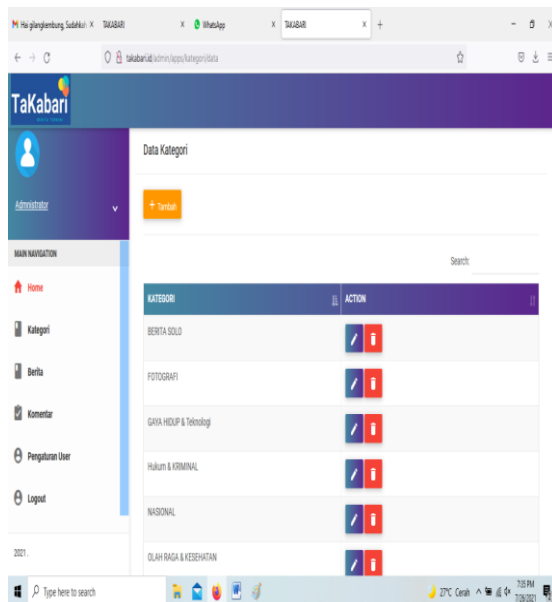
Hai gilangkembung, Sudahkah × TAKABARI × WhatsApp × TAKABARI × +

takabari.id/admin/apps/kategori/data

TaKabari

Administrator

MAIN NAVIGATION

Home

Kategori

Berita

Komentar

Pengaturan User

Logout

2021.

Data Kategori

+ Tambah

Search:

| KATEGORI | ACTION |
|---|---|
| BERITA SOLO | |
| FOTOGRAFI | |
| GAYA HIDUP & Teknologi | |
| Hukum & KRIMINAL | |
| NASIONAL | |
| OLAH RAGA & KESEHATAN | |

Type here to search

27°C Cerah

7:25 PM 7/26/2021